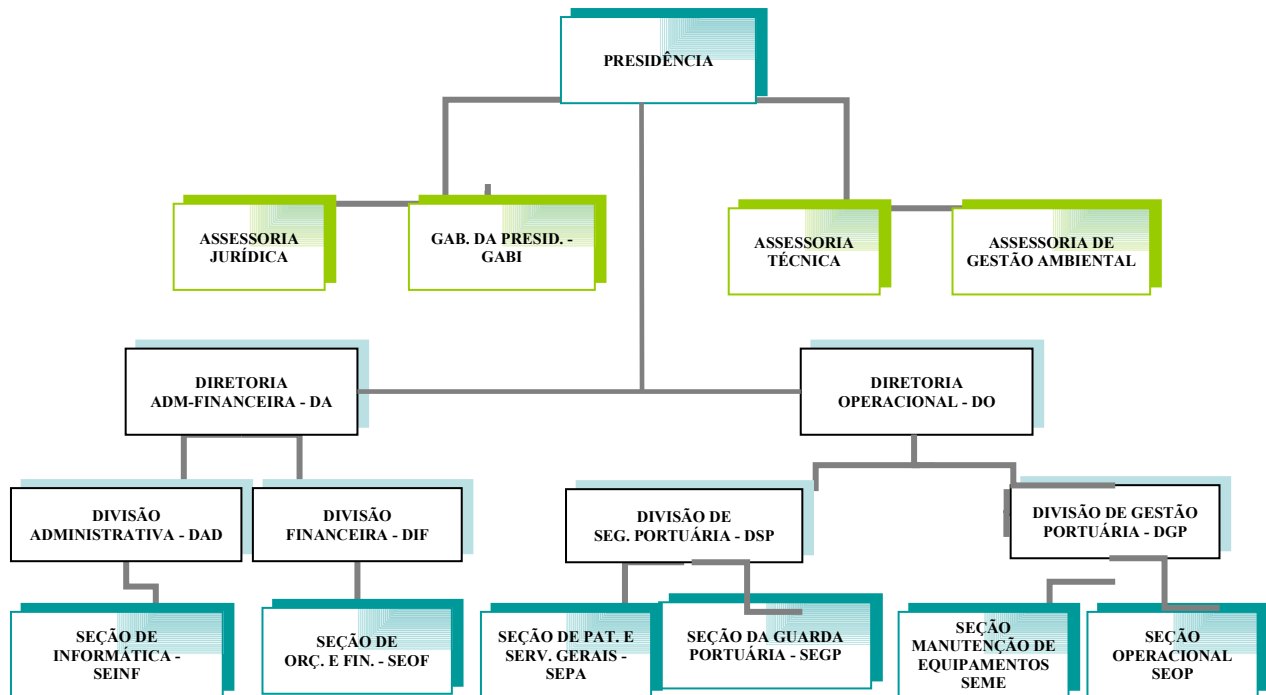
PRESIDÊNCIA

ASSESSORIA JURÍDICA

GAB. DA PRESID. - GABI

ASSESSORIA TÉCNICA

ASSESSORIA DE GESTÃO AMBIENTAL

DIRETORIA ADM-FINANCEIRA - DA

DIRETORIA OPERACIONAL - DO

DIVISÃO ADMINISTRATIVA - DAD

DIVISÃO FINANCEIRA - DIF

DIVISÃO DE SEG. PORTUÁRIA - DSP

DIVISÃO DE GESTÃO PORTUÁRIA - DGP

SEÇÃO DE INFORMÁTICA - SEINF

SEÇÃO DE ORÇ. E FIN. - SEOF

SEÇÃO DE PAT. E SERV. GERAIS - SEPA

SEÇÃO DA GUARDA PORTUÁRIA - SEGP

SEÇÃO MANUTENÇÃO DE EQUIPAMENTOS SEME

SEÇÃO OPERACIONAL SEOP